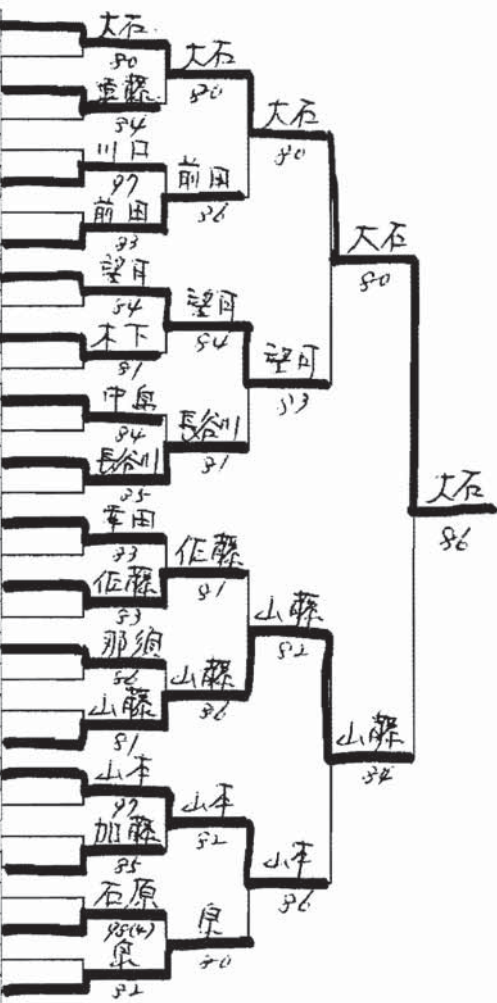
大石
80
斎藤
84
川口
97
前田
83
望月
84
木下
81
中島
84
長谷川
85
常田
83
佐藤
83
那須
86
山藤
81
山本
92
加藤
85
石原
95(4)
泉
82

大石
80
前田
86
望月
84
長谷川
81
佐藤
81
山藤
86
山本
82
泉
80

大石
80
望月
83
山藤
82
山本
86

大石
80
山藤
84

大石
86